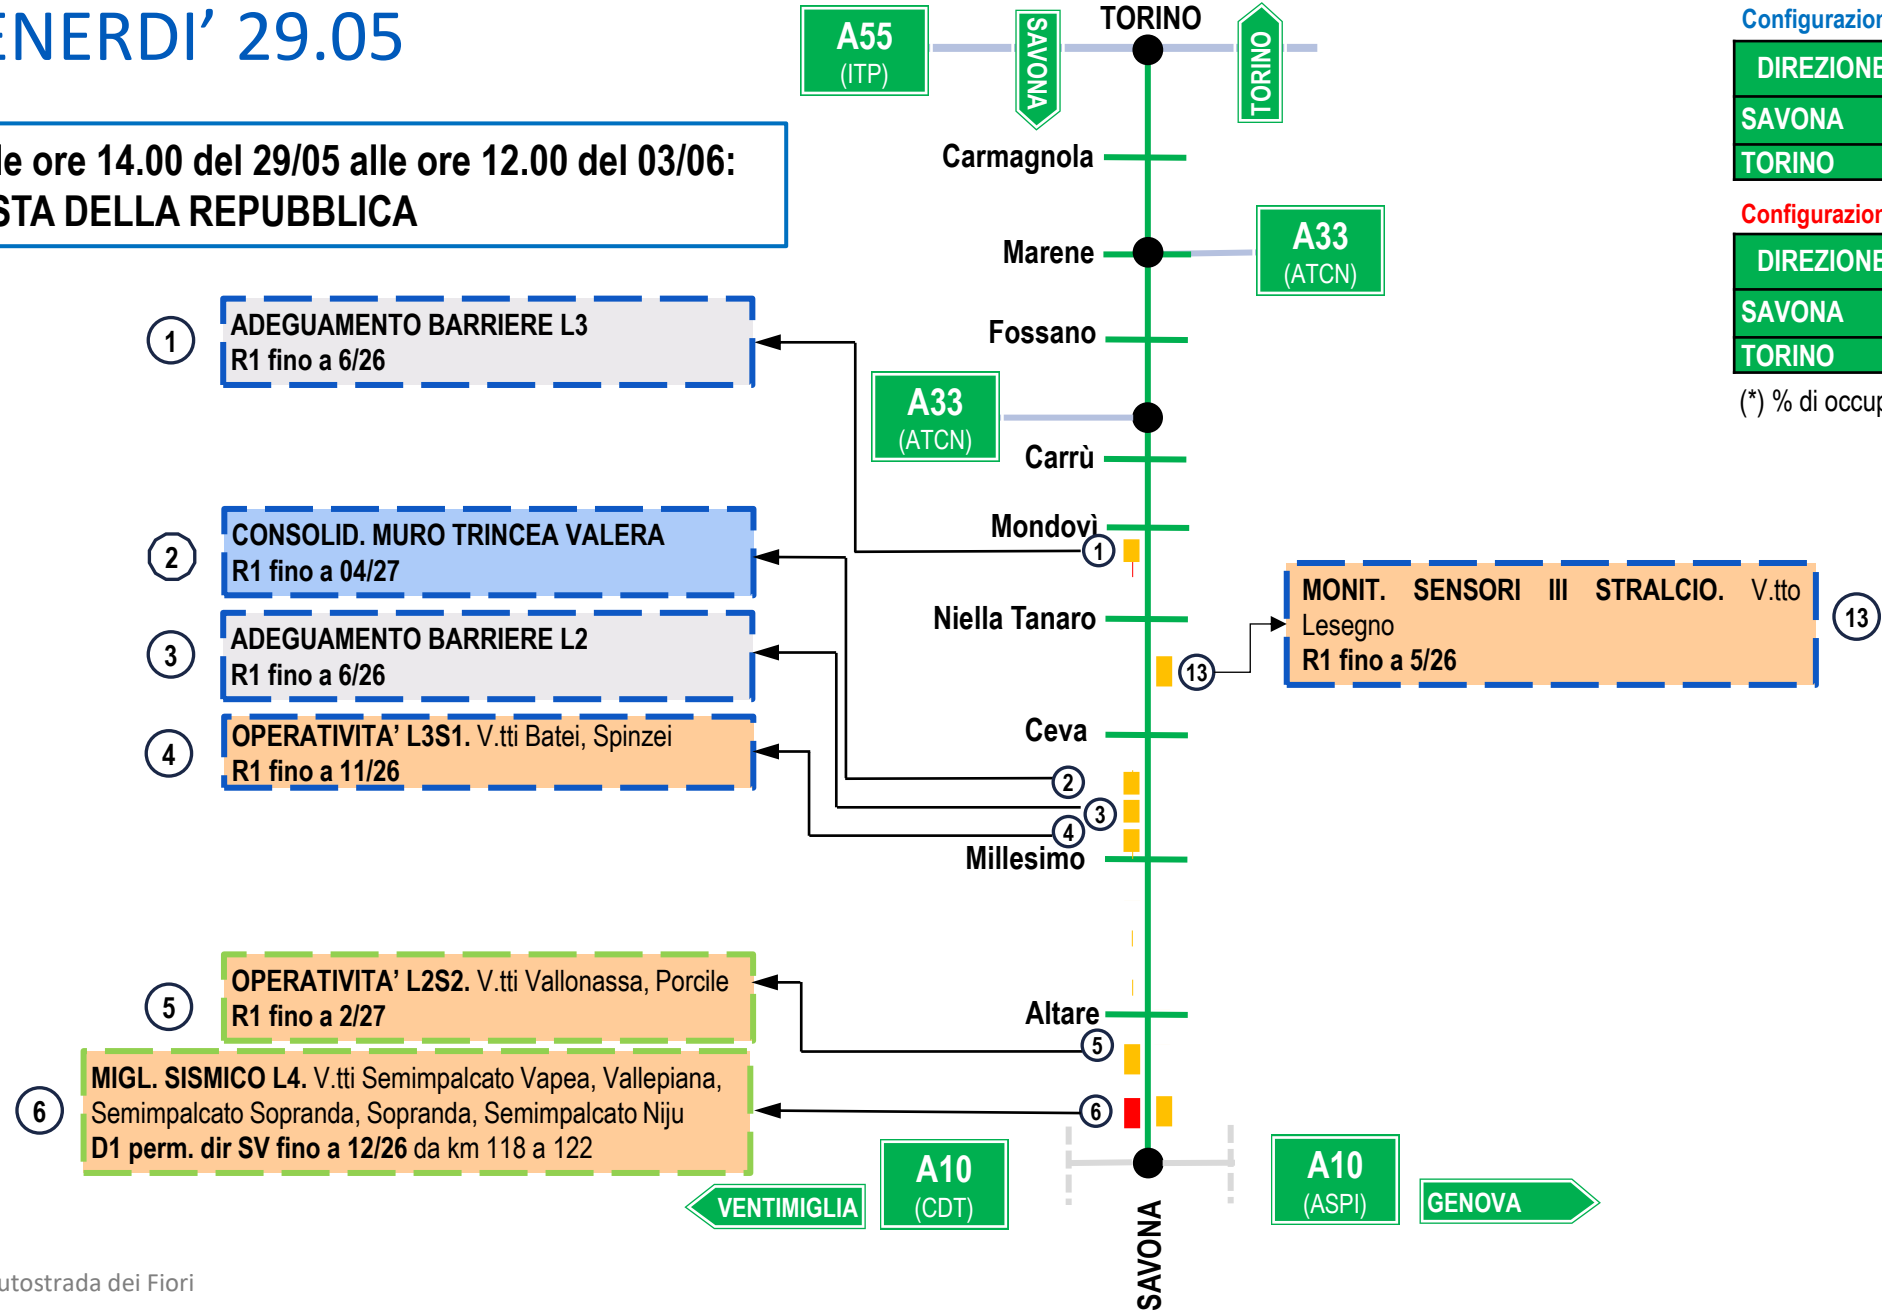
ENERDI’ 29.05

le ore 14.00 del 29/05 alle ore 12.00 del 03/06:
STA DELLA REPUBBLICA

A55 (ITP)
SAVONA
TORINO
TORINO

Carmagnola
Marene
A33 (ATCN)
Fossano
A33 (ATCN)
Carrù
Mondovì
Niella Tanaro
Ceva
Millesimo
Altare

1 ADEGUAMENTO BARRIERE L3
R1 fino a 6/26

2 CONSOLID. MURO TRINCEA VALERA
R1 fino a 04/27

3 ADEGUAMENTO BARRIERE L2
R1 fino a 6/26

4 OPERATIVITA’ L3S1. V.tti Batei, Spinzei
R1 fino a 11/26

5 OPERATIVITA’ L2S2. V.tti Vallonassa, Porcile
R1 fino a 2/27

6 MIGL. SISMICO L4. V.tti Semimpalcato Vapea, Vallepiana, Semimpalcato Sopranda, Sopranda, Semimpalcato Niju
D1 perm. dir SV fino a 12/26 da km 118 a 122

13 MONIT. SENSORI III STRALCIO. V.tto Lesegno
R1 fino a 5/26

1
13
2
3
4
5
6

VENTIMIGLIA
A10 (CDT)
SAVONA
A10 (ASPI)
GENOVA

Configurazion
DIREZIONE
SAVONA
TORINO

Configurazion
DIREZIONE
SAVONA
TORINO
(*) % di occup

utostrada dei Fiori